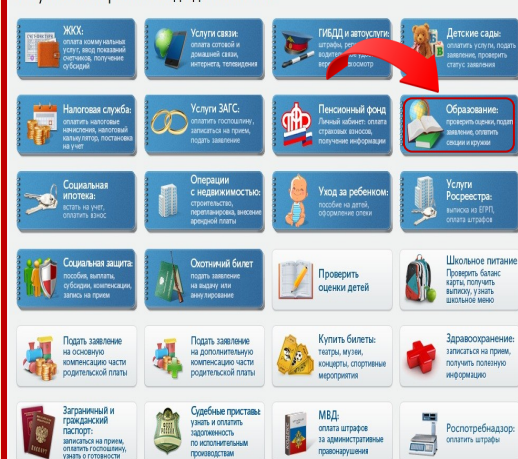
ЖКХ:
оплата коммунальных услуг, ввод показаний счетчиков, получение субсидий

Услуги связи:
оплата сотовой и домашней связи, интернета, телевидения

ГИБДД и автоуслуги:
штрафы, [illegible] водителя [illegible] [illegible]

Детские сады:
оплатить услуги, подать заявление, проверить статус заявления

Налоговая служба:
оплатить налоговые начисления, налоговый калькулятор, постановка на учет

Услуги ЗАГС:
оплатить госпошлину, записаться на прием, подать заявление

Пенсионный фонд
Личный кабинет: оплата страховых взносов, получение информации

Образование:
проверить оценки, подать заявление, оплатить секции и кружки

Социальная ипотека:
встать на учет, оплатить взнос

Операции с недвижимостью:
строительство, перепланировка, внесение арендной платы

Уход за ребенком:
пособия на детей, оформление опеки

Услуги Росреестра:
выписка из ЕГРП, оплата штрафов

Социальная защита:
пособия, выплаты, субсидии, компенсации, запись на прием

Охотничий билет
подать заявление на выдачу или аннулирование

Проверить оценки детей

Школьное питание
Проверить баланс карты, получить выписку, узнать школьное меню

Подать заявление на основную компенсацию части родительской платы

Подать заявление на дополнительную компенсацию части родительской платы

Купить билеты:
театры, музеи, концерты, спортивные мероприятия

Здравоохранение:
записаться на прием, получить полезную информацию

Заграничный и гражданский паспорт:
записаться на прием, оплатить госпошлину, узнать о готовности

Судебные приставы:
узнать и оплатить задолженность по исполнительным производствам

МВД:
оплата штрафов за административные правонарушения

Роспотребнадзор:
оплатить штрафы